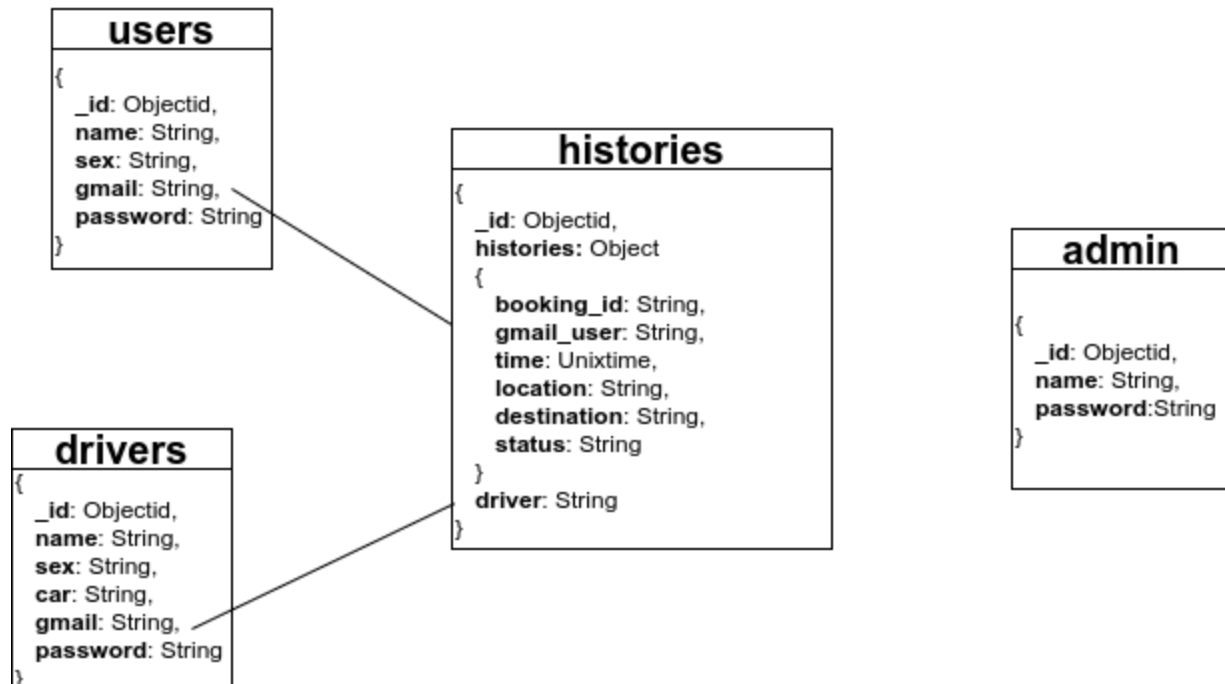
users

{
_id: Objectid,
name: String,
sex: String,
gmail: String,
password: String
}

histories

{
_id: Objectid,
histories: Object
{
booking_id: String,
gmail_user: String,
time: Unixtime,
location: String,
destination: String,
status: String
}
driver: String
}

admin

{
_id: Objectid,
name: String,
password:String
}

drivers

{
_id: Objectid,
name: String,
sex: String,
car: String,
gmail: String,
password: String
}